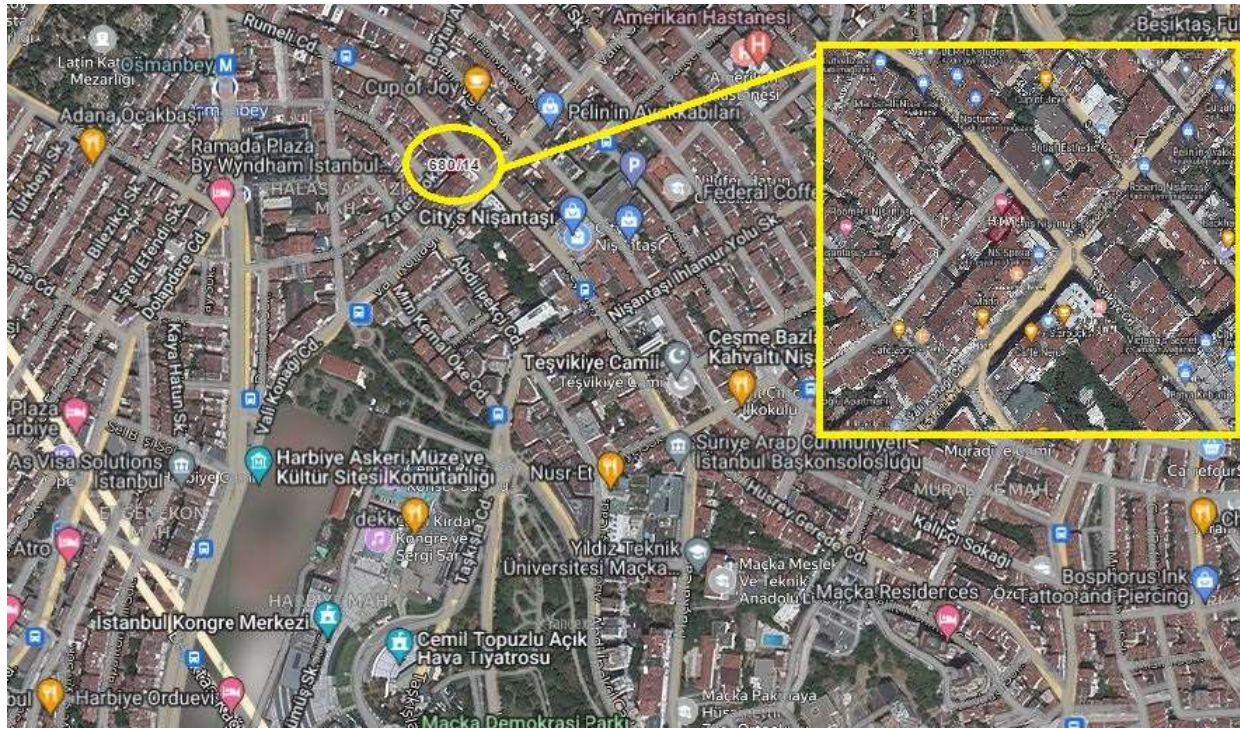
Amerikan Hastanesi
Beşiktaş Fu
Latin Kat
Mezarlığı
Osmanbey
Rumeli Cd.
Cup of Joy
Pelin'in Ayakkabıları
Adana Ocakbaşı
Ramada Plaza By Wyndham Istanbul
HALASKARGAZİ MAH.
680/14
Federal Coffee
City's Nişantaşı
Nişantaşı
Türkbeyi Sk.
Bilezikçi Sk.
Eşref Efendi Sk.
Dolapdere Cd.
Zafer Sk.
Abdi İpekçi Cd.
Nişantaşı Ihlamur Yolu Sk.
Mim Kemal Öke Cd.
Vali Konağı Cd.
Kaya Hatun Sk.
Teşvikiye Camii
Çeşme Bazlama Kahvaltı Nişantaşı
Plaza Harbiye
As Visa Solutions İstanbul
Harbiye Askeri Müze ve Kültür Sitesi Komutanlığı
Suriye Arap Cumhuriyeti İstanbul Başkonsolosluğu
Nusr-Et
Muradiye Camii
MURADİYE MAH.
CarrefourSA
Atro
dekkyo
Kongre ve Sergi Sarayı
Taşkışla Cd.
Yıldız Teknik Üniversitesi Maçka
Maçka Mesleki ve Teknik Anadolu Lisesi
Hüsrev Gerede Cd.
Kalıpçı Sokağı
Bosphorus Ink Tattoo and Piercing
Maçka Residences
HARBİYE MAH.
İstanbul Kongre Merkezi
Cemil Topuzlu Açık Hava Tiyatrosu
Harbiye Orduevi
Maçka Demokrasi Parkı